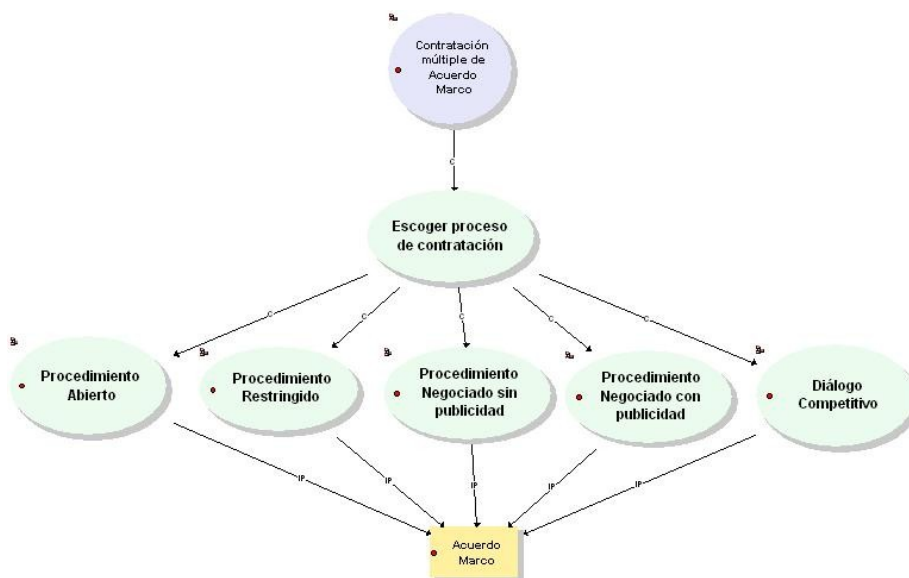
Contratación múltiple de Acuerdo Marco

C

Escoger proceso de contratación

C
C
C
C
C

Procedimiento Abierto

Procedimiento Restringido

Procedimiento Negociado sin publicidad

Procedimiento Negociado con publicidad

Diálogo Competitivo

IP
IP
IP
IP
IP

Acuerdo Marco